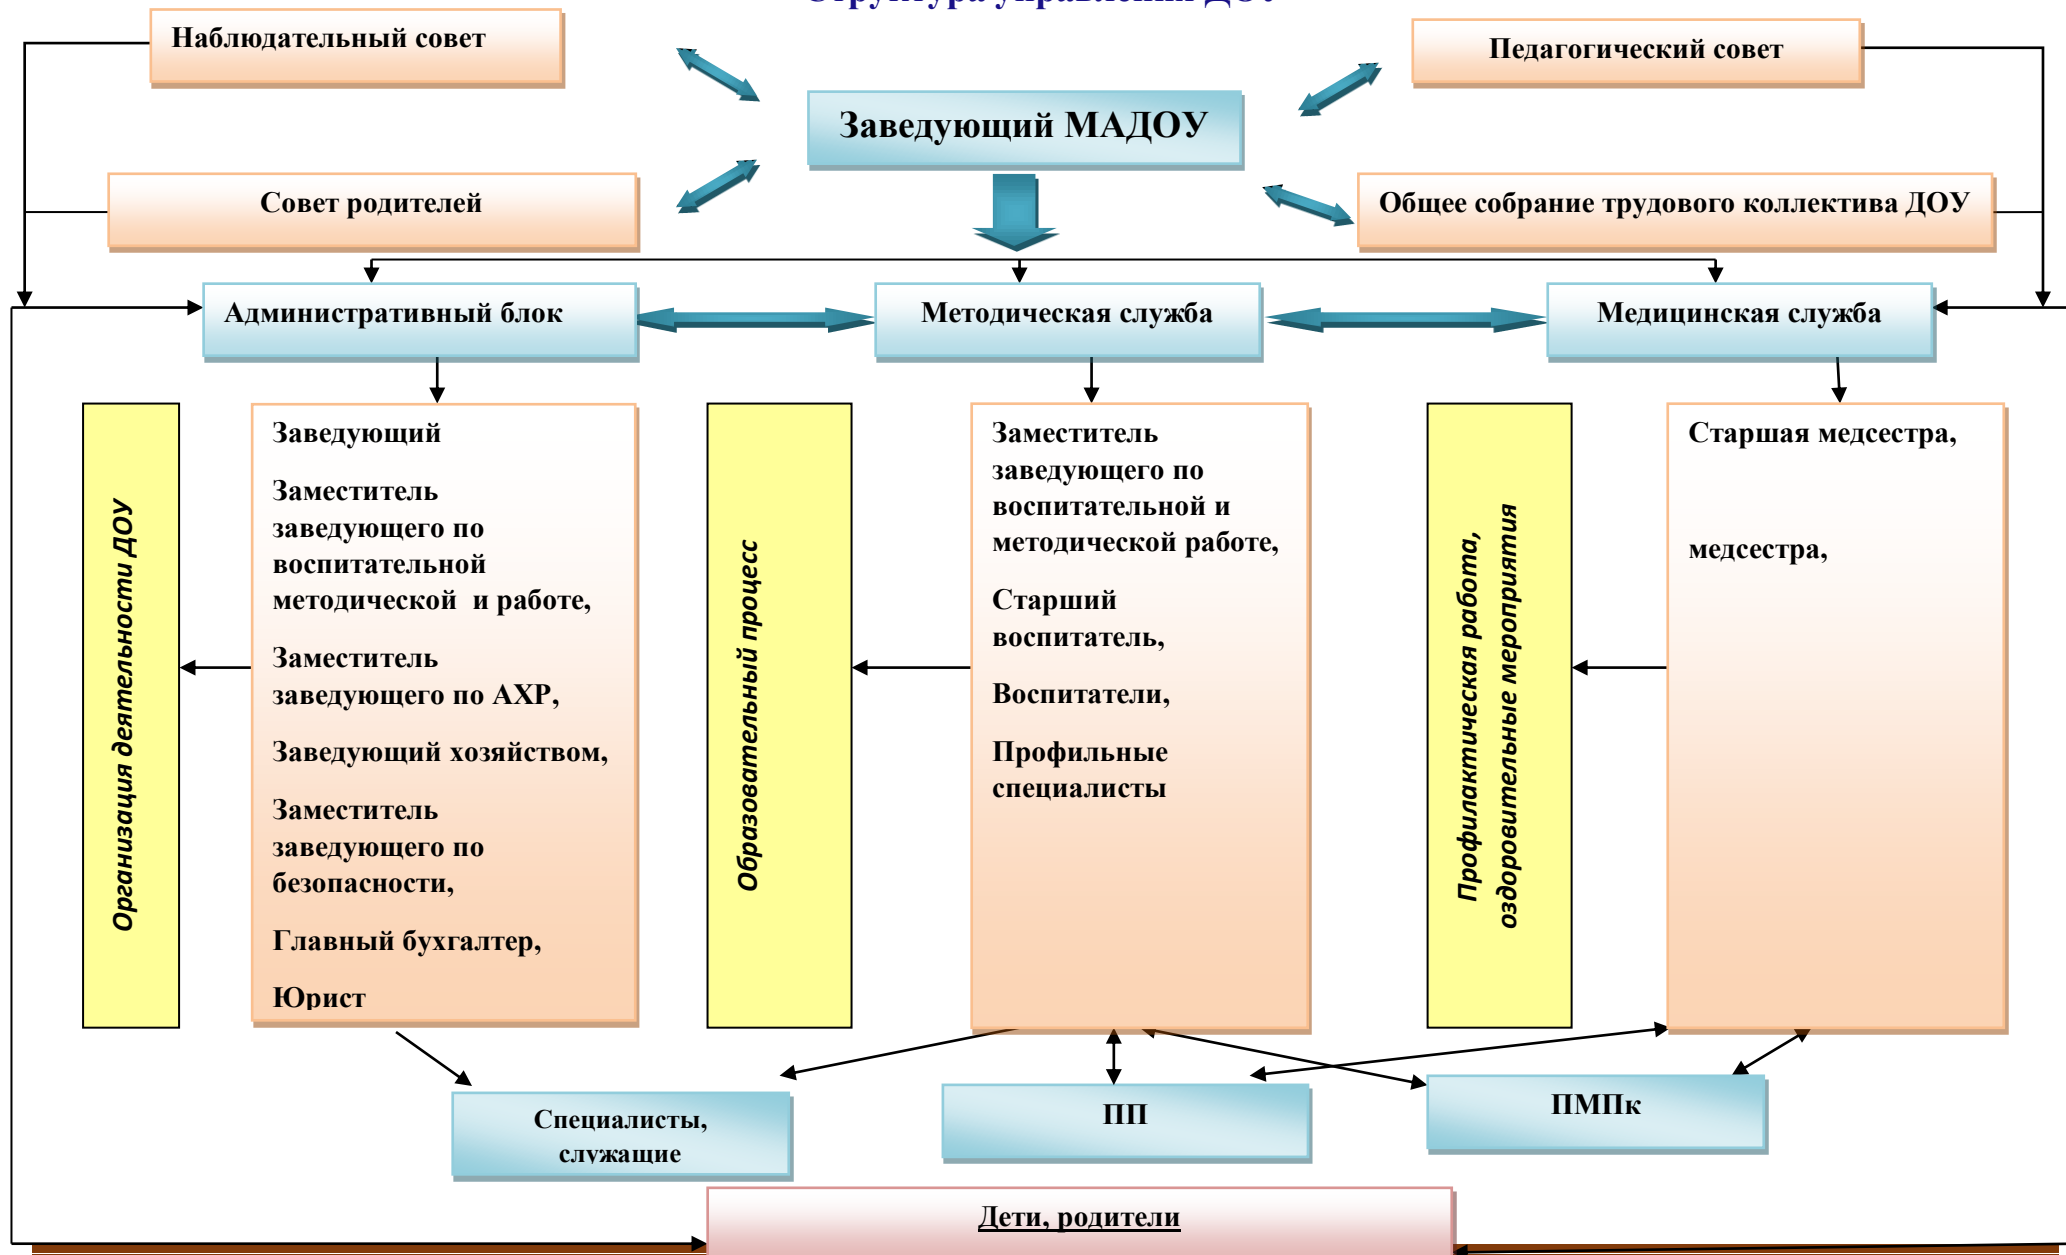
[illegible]

Наблюдательный совет

Педагогический совет

Заведующий МАДОУ

Совет родителей

Общее собрание трудового коллектива ДОУ

Административный блок

Методическая служба

Медицинская служба

Организация деятельности ДОУ

Заведующий

Заместитель заведующего по воспитательной методической и работе,

Заместитель заведующего по АХР,

Заведующий хозяйством,

Заместитель заведующего по безопасности,

Главный бухгалтер,

Юрист

Образовательный процесс

Заместитель заведующего по воспитательной и методической работе,

Старший воспитатель,

Воспитатели,

Профильные специалисты

Профилактическая работа, оздоровительные мероприятия

Старшая медсестра,

медсестра,

Специалисты, служащие

ПП

ПМПк

Дети, родители